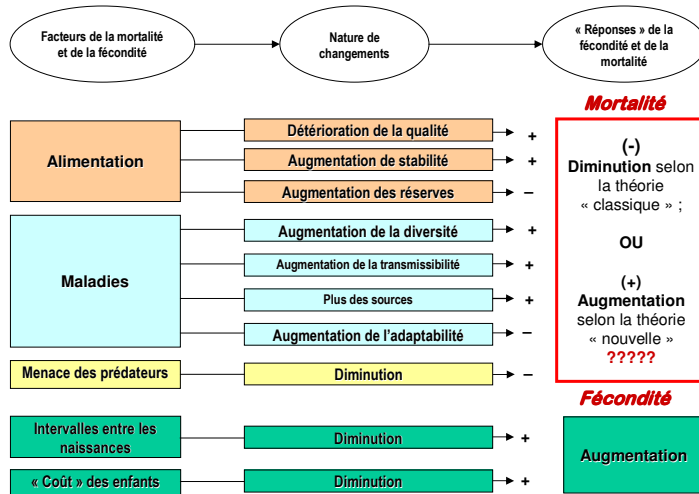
Facteurs de la mortalité et de la fécondité

Nature de changements

« Réponses » de la fécondité et de la mortalité

Mortalité

Alimentation

Détérioration de la qualité +

Augmentation de stabilité +

Augmentation des réserves –

Maladies

Augmentation de la diversité +

Augmentation de la transmissibilité +

Plus des sources +

Augmentation de l'adaptabilité –

Menace des prédateurs

Diminution –

(-) Diminution selon la théorie « classique » ;

OU

(+) Augmentation selon la théorie « nouvelle » ?????

Fécondité

Intervalles entre les naissances

Diminution +

« Coût » des enfants

Diminution +

Augmentation